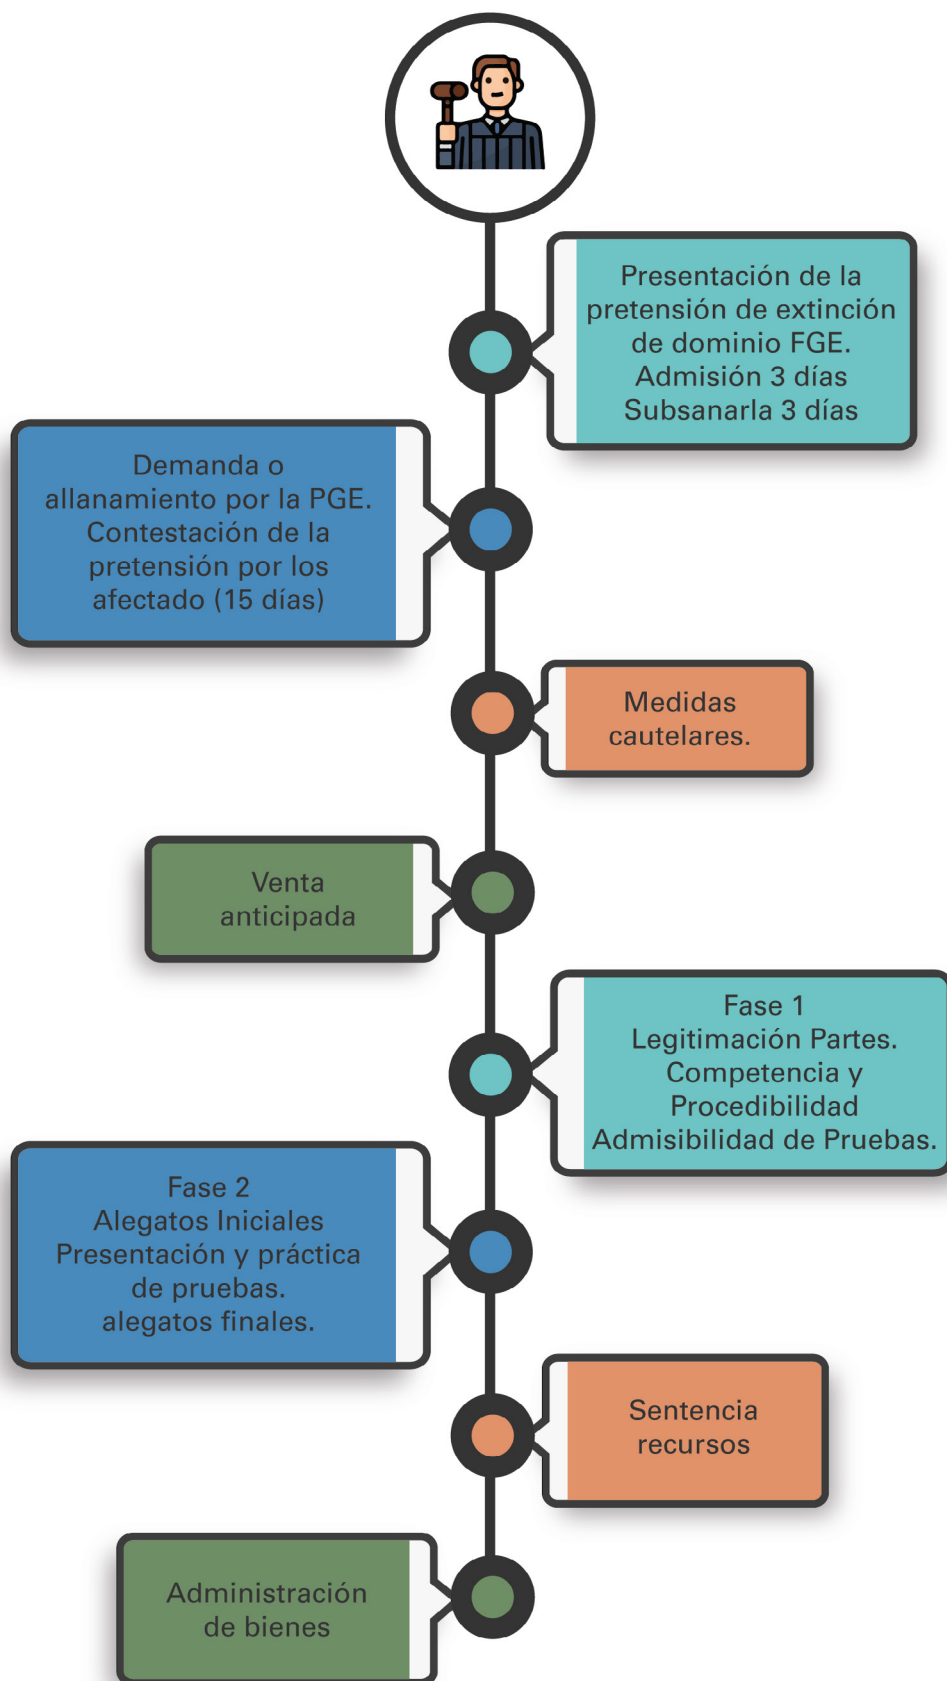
Presentación de la pretensión de extinción de dominio FGE.
Admisión 3 días
Subsanarla 3 días

Demanda o allanamiento por la PGE.
Contestación de la pretensión por los afectado (15 días)

Medidas cautelares.

Venta anticipada

Fase 1
Legitimación Partes.
Competencia y Procedibilidad
Admisibilidad de Pruebas.

Fase 2
Alegatos Iniciales
Presentación y práctica de pruebas.
alegatos finales.

Sentencia
recursos

Administración de bienes